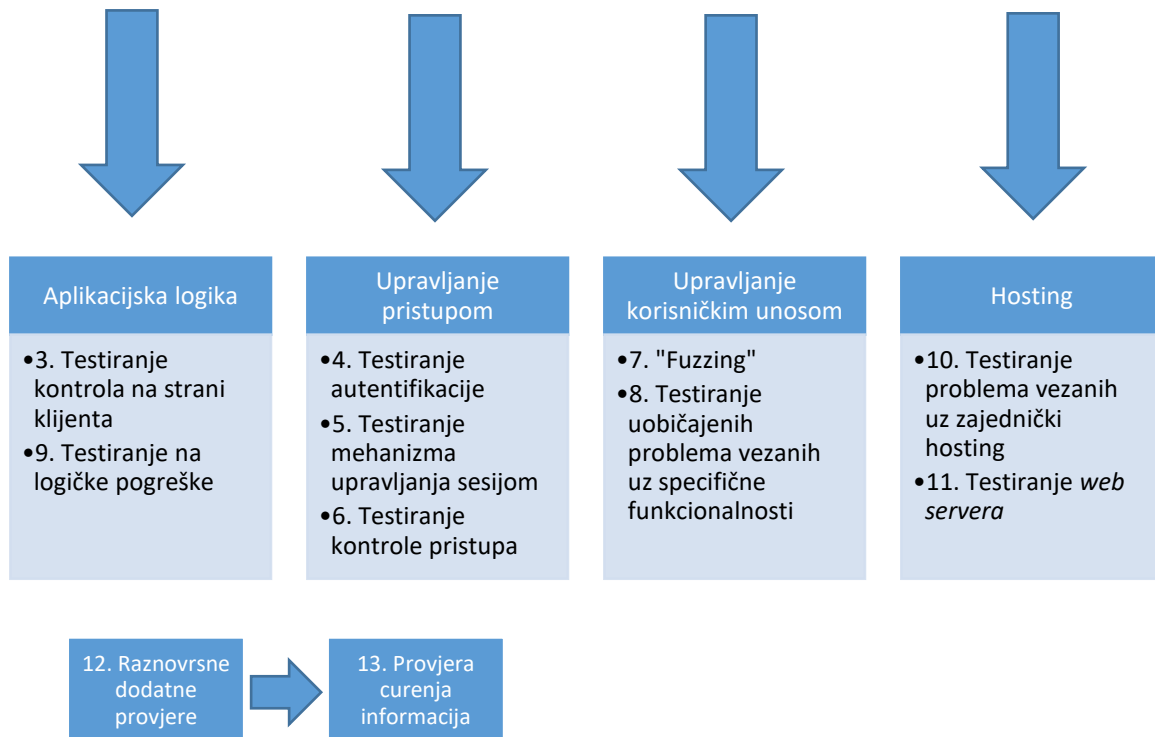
Aplikacijska logika

•3. Testiranje kontrola na strani klijenta
•9. Testiranje na logičke pogreške

Upravljanje pristupom

•4. Testiranje autentifikacije
•5. Testiranje mehanizma upravljanja sesijom
•6. Testiranje kontrole pristupa

Upravljanje korisničkim unosom

•7. "Fuzzing"
•8. Testiranje uobičajenih problema vezanih uz specifične funkcionalnosti

Hosting

•10. Testiranje problema vezanih uz zajednički hosting
•11. Testiranje *web servera*

12. Raznovrsne dodatne provjere

13. Provjera curenja informacija